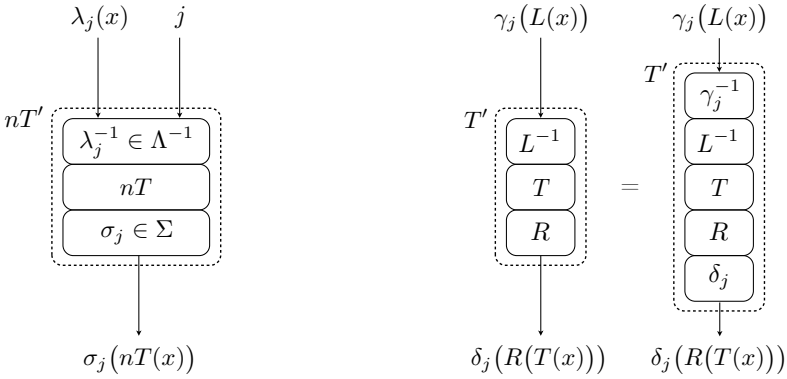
$\lambda_j(x)$ $j$

$nT'$

$\lambda_j^{-1} \in \Lambda^{-1}$

$nT$

$\sigma_j \in \Sigma$

$\sigma_j\big(nT(x)\big)$

$\gamma_j\big(L(x)\big)$

$T'$

$L^{-1}$

$T$

$R$

$\delta_j\big(R(T(x))\big)$

$=$

$\gamma_j\big(L(x)\big)$

$T'$

$\gamma_j^{-1}$

$L^{-1}$

$T$

$R$

$\delta_j$

$\delta_j\big(R(T(x))\big)$